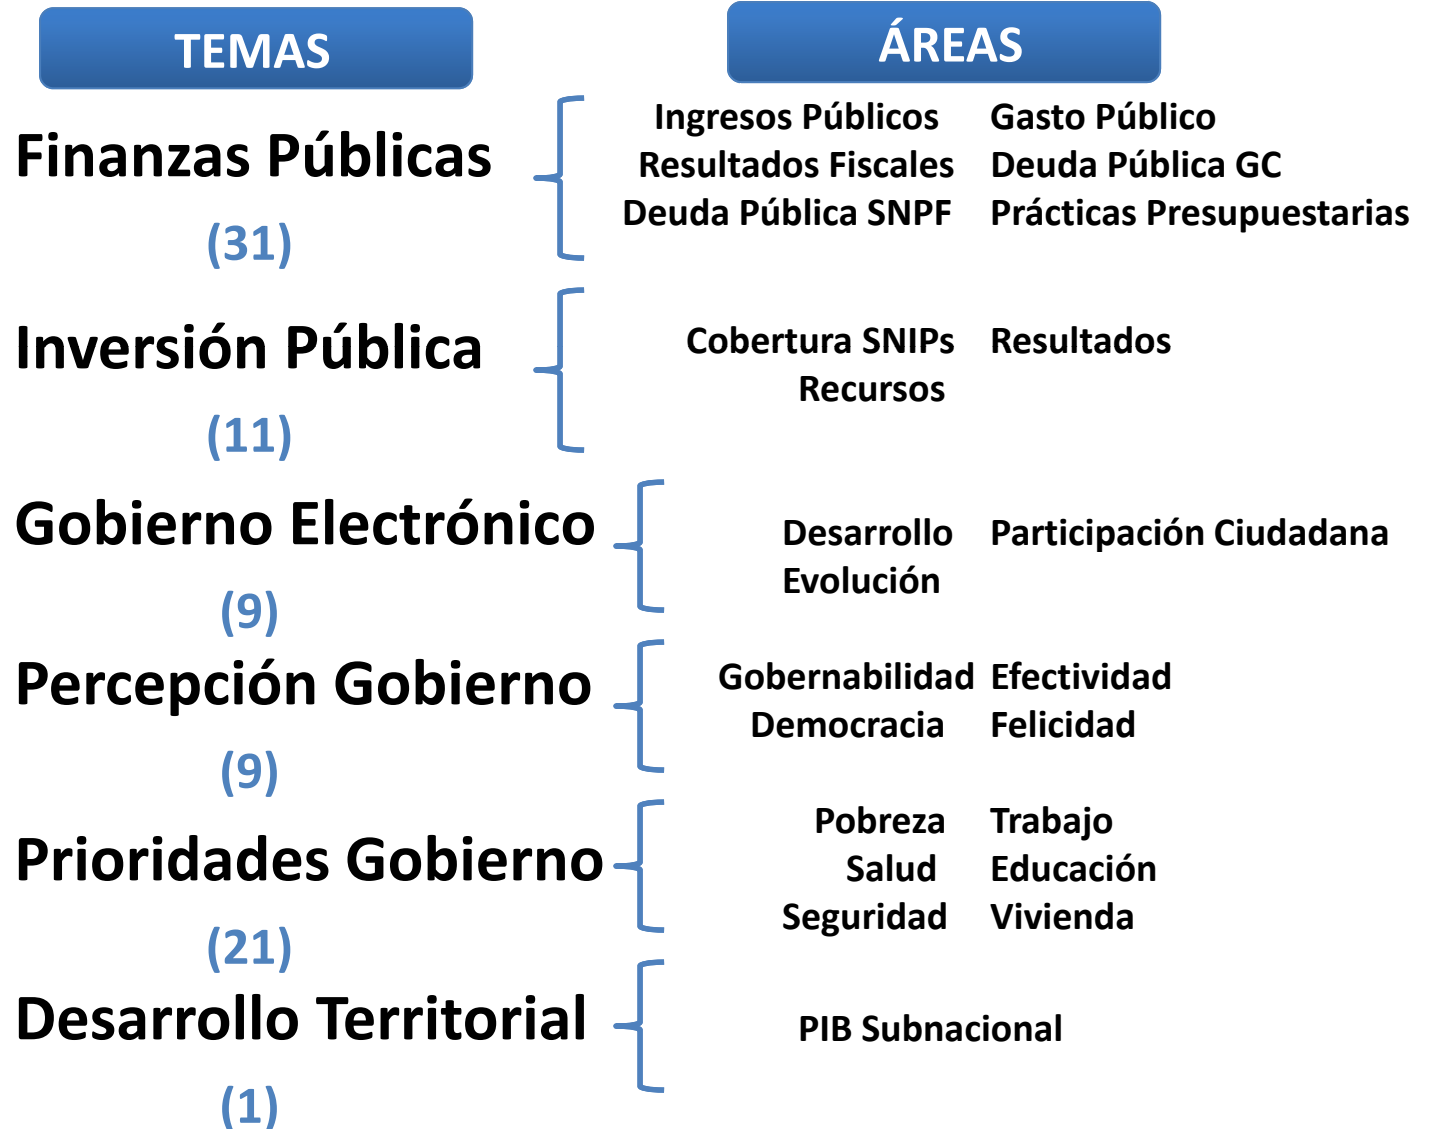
TEMAS

ÁREAS

Finanzas Públicas
(31)

Ingresos Públicos
Resultados Fiscales
Deuda Pública SNPF

Gasto Público
Deuda Pública GC
Prácticas Presupuestarias

Inversión Pública
(11)

Cobertura SNIPs
Recursos

Resultados

Gobierno Electrónico
(9)

Desarrollo
Evolución

Participación Ciudadana

Percepción Gobierno
(9)

Gobernabilidad
Democracia

Efectividad
Felicidad

Prioridades Gobierno
(21)

Pobreza
Salud
Seguridad

Trabajo
Educación
Vivienda

Desarrollo Territorial
(1)

PIB Subnacional